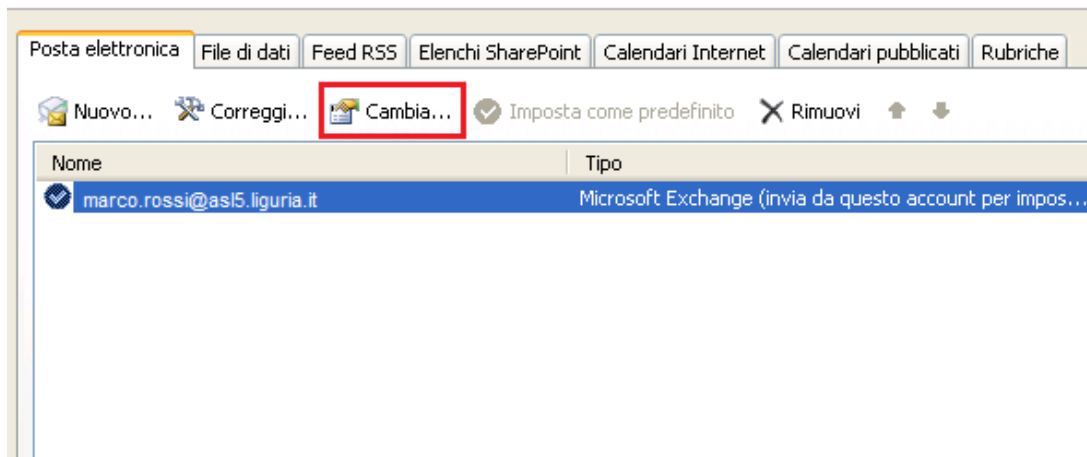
Posta elettronica | File di dati | Feed RSS | Elenchi SharePoint | Calendari Internet | Calendari pubblicati | Rubriche

Nuovo... Correggi... Cambia... Imposta come predefinito Rimuovi

| Nome | Tipo |
|---|---|
| marco.rossi@asl5.liguria.it | Microsoft Exchange (invia da questo account per impos... |